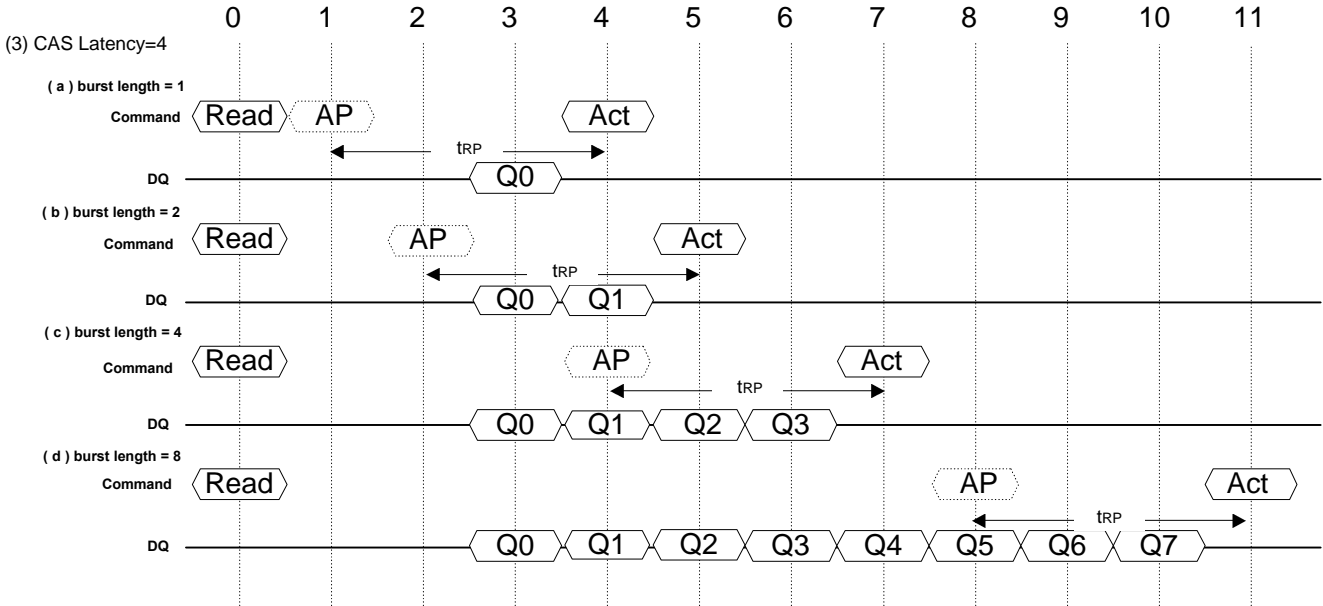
0 1 2 3 4 5 6 7 8 9 10 11

(3) CAS Latency=4

( a ) burst length = 1

Command Read AP Act

tRP

DQ Q0

( b ) burst length = 2

Command Read AP Act

tRP

DQ Q0 Q1

( c ) burst length = 4

Command Read AP Act

tRP

DQ Q0 Q1 Q2 Q3

( d ) burst length = 8

Command Read AP Act

tRP

DQ Q0 Q1 Q2 Q3 Q4 Q5 Q6 Q7